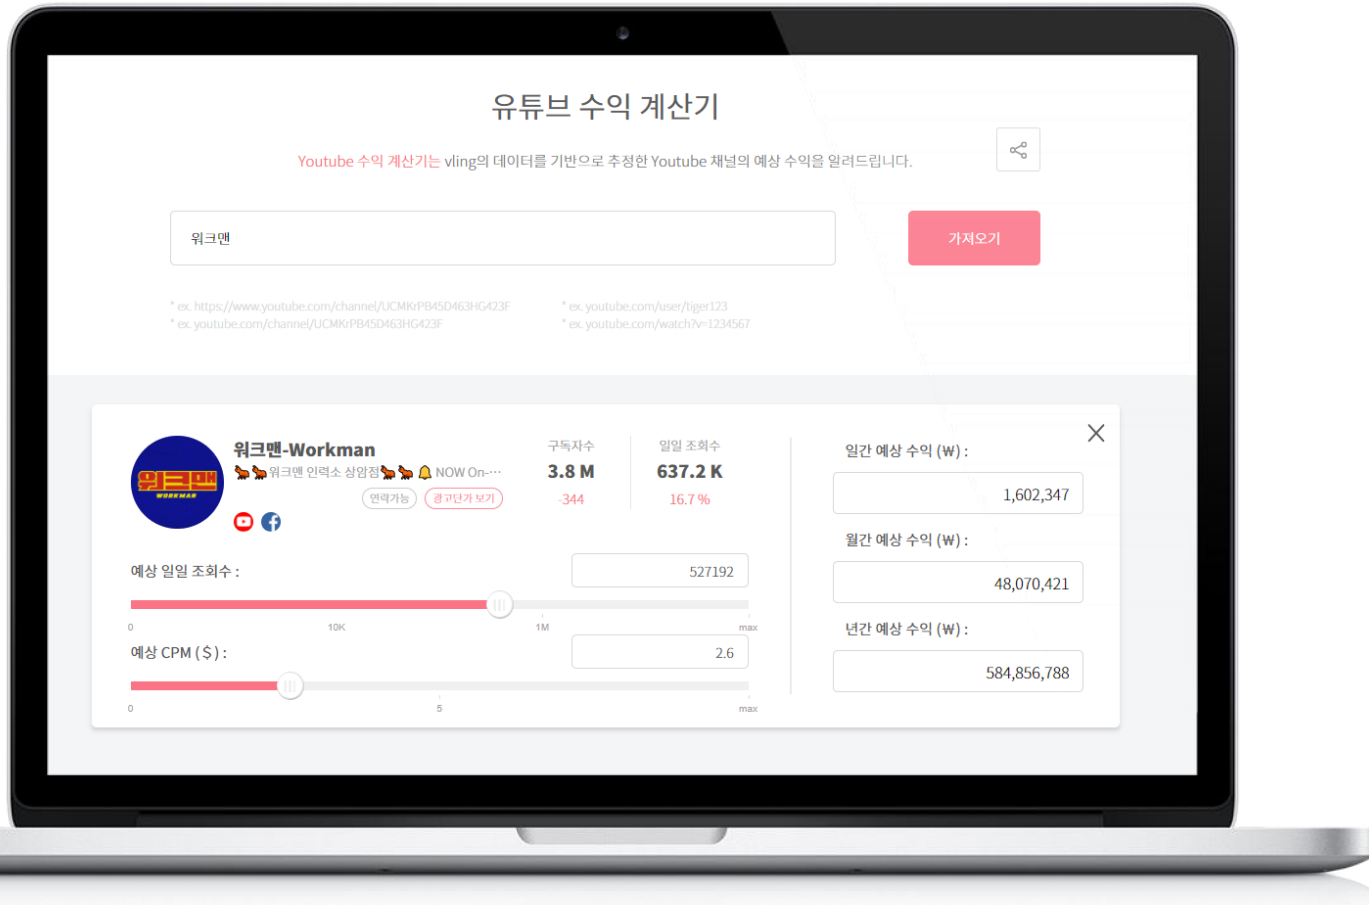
유튜브 수익 계산기

Youtube 수익 계산기는 vling의 데이터를 기반으로 추정한 Youtube 채널의 예상 수익을 알려드립니다.

워크맨

가져오기

* ex. https://www.youtube.com/channel/UCMKrPB45D463HG423F
* ex. youtube.com/channel/UCMKrPB45D463HG423F
* ex. youtube.com/user/tiger123
* ex. youtube.com/watch?v=1234567

워크맨 WORKMAN

워크맨-Workman
워크맨 인력소 상암점 NOW On-···
연락가능 광고단가 보기

구독자수
3.8 M
-344

일일 조회수
637.2 K
16.7 %

예상 일일 조회수 :
527192
0 10K 1M max

예상 CPM ($) :
2.6
0 5 max

일간 예상 수익 (₩) :
1,602,347

월간 예상 수익 (₩) :
48,070,421

년간 예상 수익 (₩) :
584,856,788